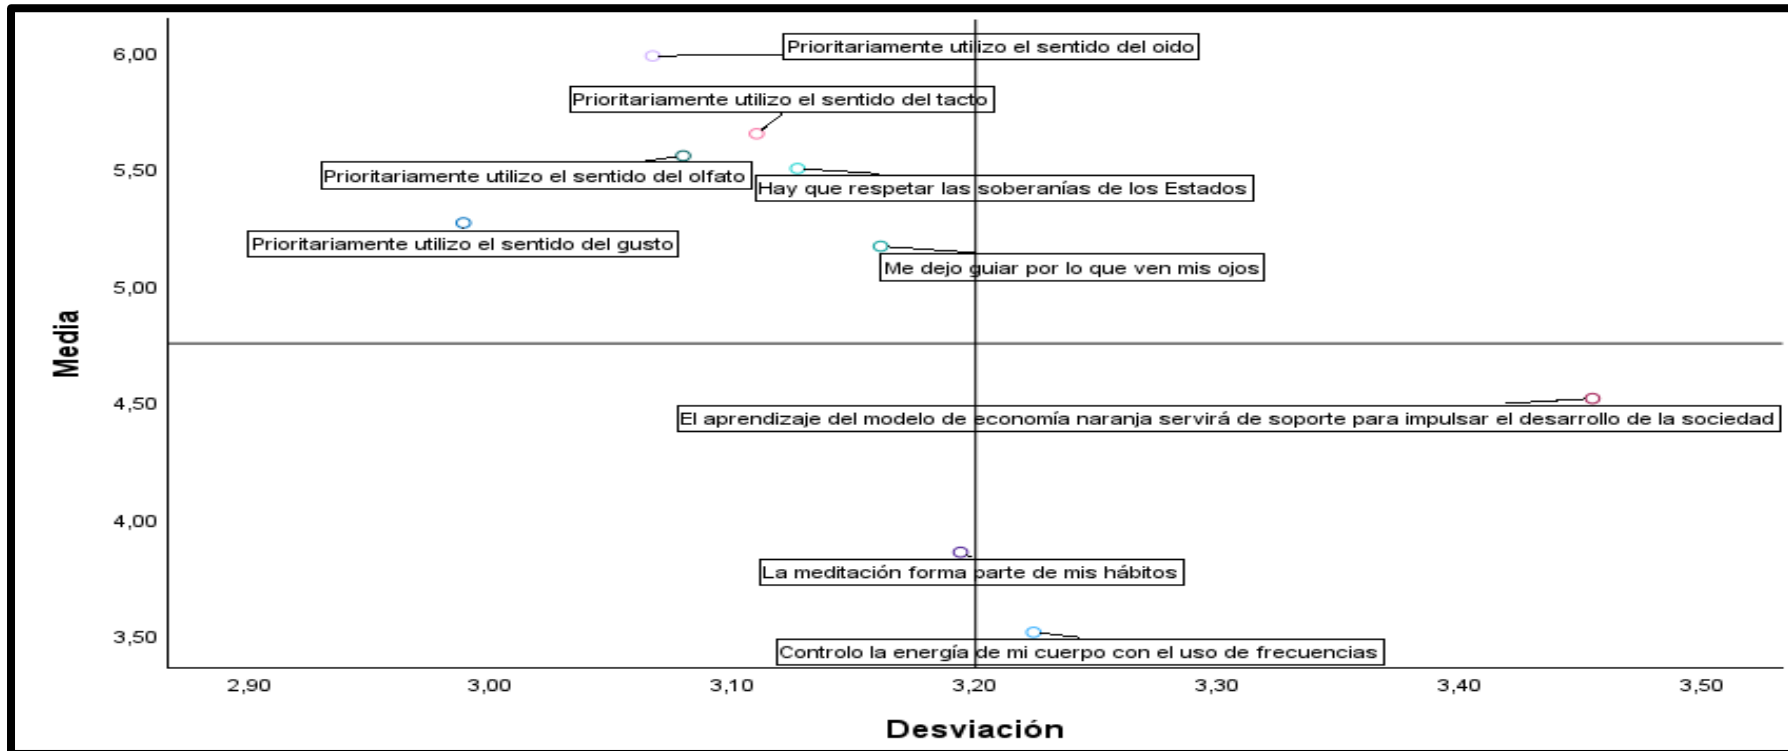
Media

6,00
5,50
5,00
4,50
4,00
3,50

Prioritariamente utilizo el sentido del oido
Prioritariamente utilizo el sentido del tacto
Prioritariamente utilizo el sentido del olfato
Hay que respetar las soberanías de los Estados
Prioritariamente utilizo el sentido del gusto
Me dejo guiar por lo que ven mis ojos
El aprendizaje del modelo de economía naranja servirá de soporte para impulsar el desarrollo de la sociedad
La meditación forma parte de mis hábitos
Controlo la energía de mi cuerpo con el uso de frecuencias

2,90
3,00
3,10
3,20
3,30
3,40
3,50

Desviación